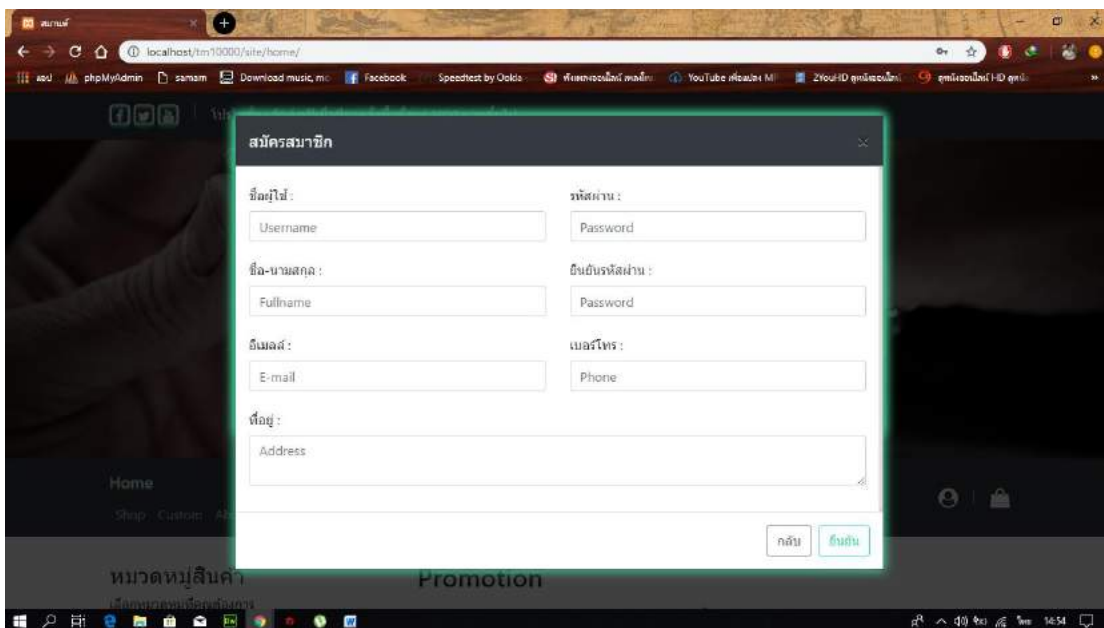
สนามย์

localhost/tm10000/site/home/

แอป phpMyAdmin samam Download music, mo Facebook Speedtest by Ookla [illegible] YouTube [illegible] ZYouHD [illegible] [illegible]

สมัครสมาชิก

ชื่อผู้ใช้ :

Username

รหัสผ่าน :

Password

ชื่อ-นามสกุล :

Fullname

ยืนยันรหัสผ่าน :

Password

อีเมลล์ :

E-mail

เบอร์โทร :

Phone

ที่อยู่ :

Address

กลับ ยืนยัน

Home

Shop Custom Ab

หมวดหมู่สินค้า

Promotion

14:54